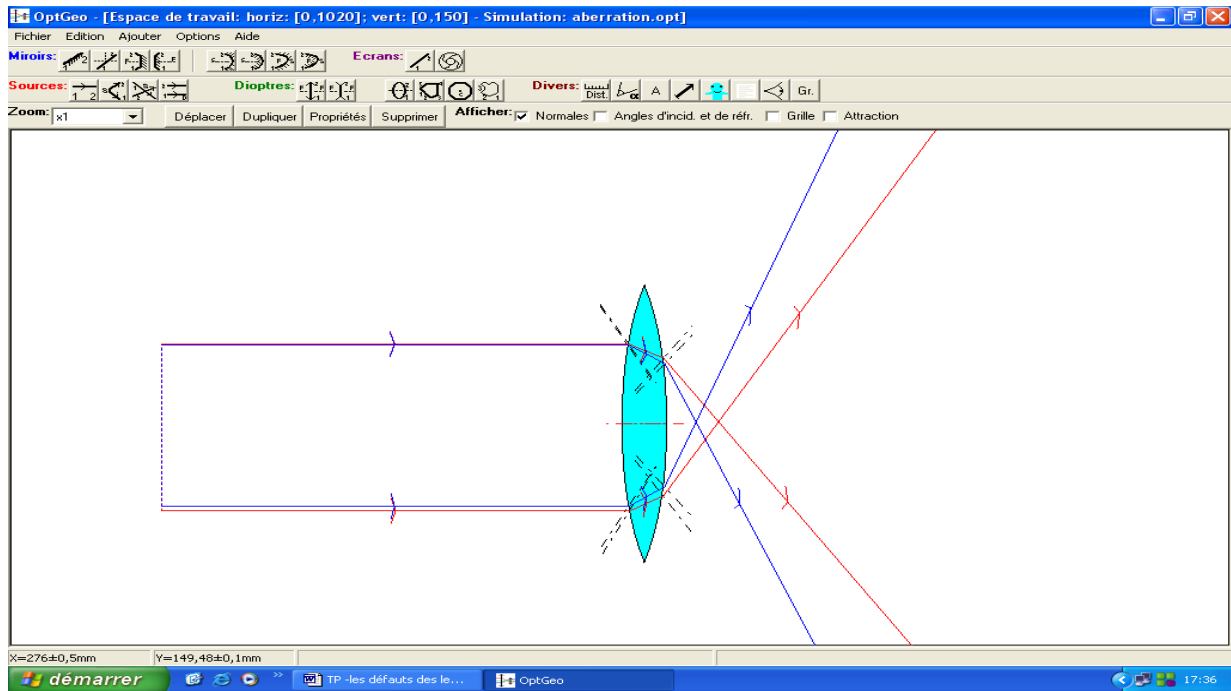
OptGeo - [Espace de travail: horiz: [0,1020]; vert: [0,150] - Simulation: aberration.opt]

Fichier Edition Ajouter Options Aide

Miroirs: Ecrans:

Sources: Dioptres: Divers: Dist. A Gr.

Zoom: x1 Déplacer Dupliquer Propriétés Supprimer Afficher: Normales Angles d'incid. et de réfr. Grille Attraction

X=276±0,5mm Y=149,48±0,1mm

démarrer TP -les défauts des le... OptGeo 17:36